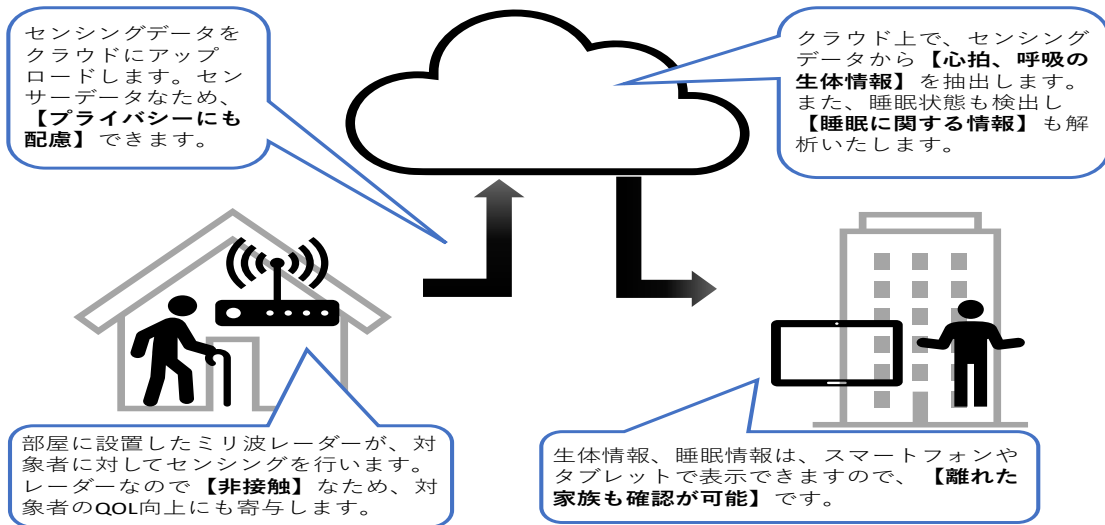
センシングデータをクラウドにアップロードします。センサーデータなため、【プライバシーにも配慮】できます。

クラウド上で、センシングデータから【心拍、呼吸の生体情報】を抽出します。また、睡眠状態も検出し【睡眠に関する情報】も解析いたします。

部屋に設置したミリ波レーダーが、対象者に対してセンシングを行います。レーダーなので【非接触】なため、対象者のQOL向上にも寄与します。

生体情報、睡眠情報は、スマートフォンやタブレットで表示できますので、【離れた家族も確認が可能】です。